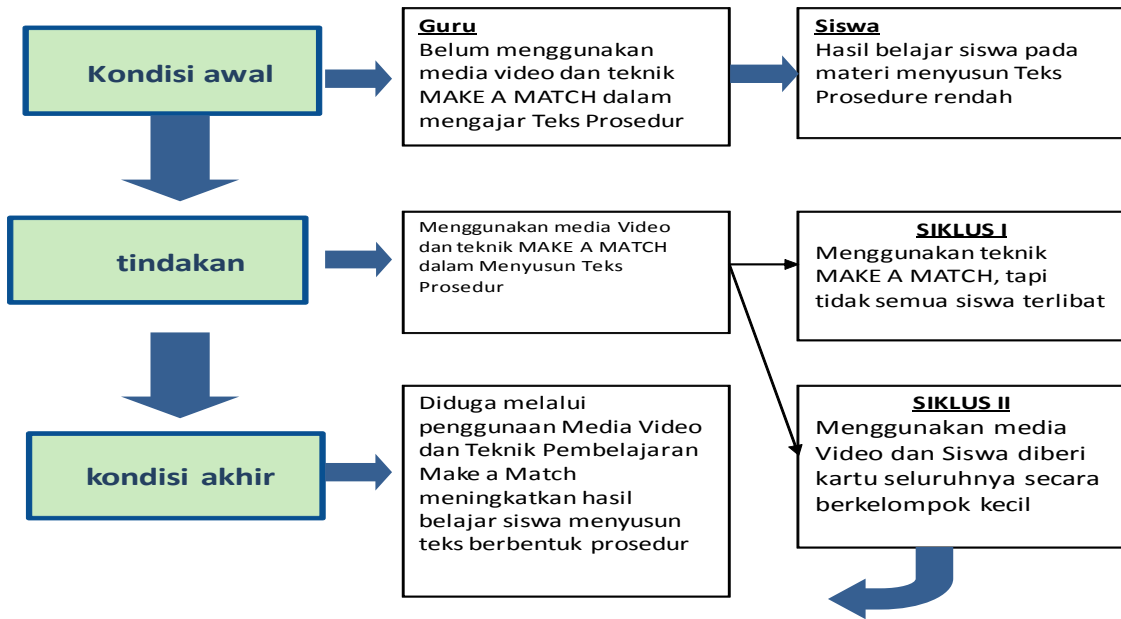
Kondisi awal

Guru
Belum menggunakan media video dan teknik MAKE A MATCH dalam mengajar Teks Prosedur

Siswa
Hasil belajar siswa pada materi menyusun Teks Prosedure rendah

tindakan

Menggunakan media Video dan teknik MAKE A MATCH dalam Menyusun Teks Prosedur

SIKLUS I
Menggunakan teknik MAKE A MATCH, tapi tidak semua siswa terlibat

kondisi akhir

Diduga melalui penggunaan Media Video dan Teknik Pembelajaran Make a Match meningkatkan hasil belajar siswa menyusun teks berbentuk prosedur

SIKLUS II
Menggunakan media Video dan Siswa diberi kartu seluruhnya secara berkelompok kecil